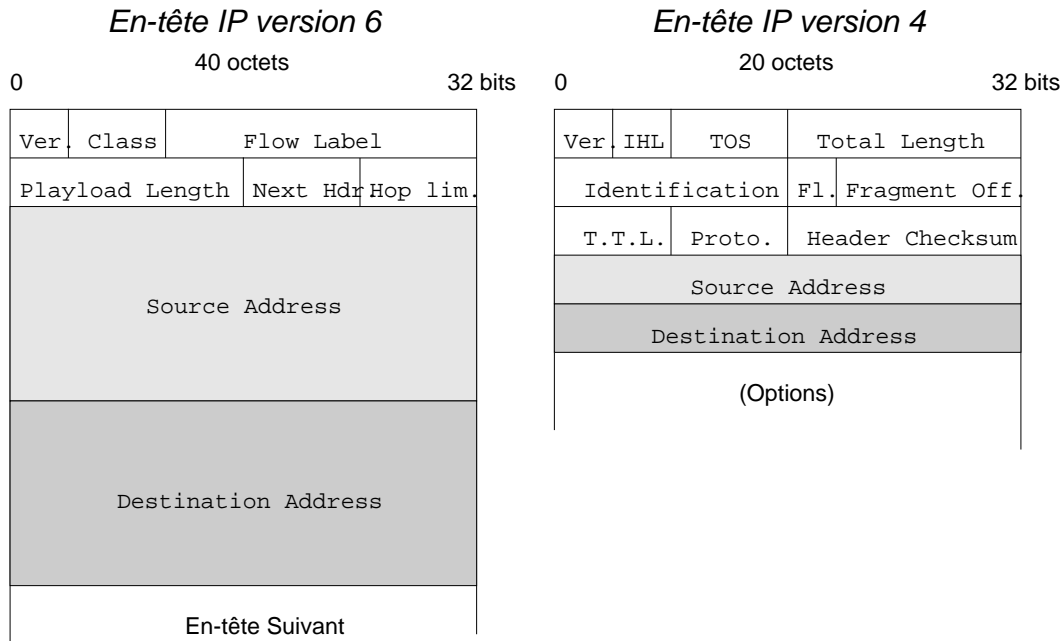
En-tête IP version 6

40 octets

0 32 bits

| Ver. | Class | Flow Label | |
|---|---|---|---|
| Playload Length | | Next Hdr | Hop lim. |

Source Address

Destination Address

En-tête Suivant

En-tête IP version 4

20 octets

0 32 bits

| Ver. | IHL | TOS | Total Length | |
|---|---|---|---|---|
| Identification | | | Fl. | Fragment Off. |
| T.T.L. | | Proto. | Header Checksum | |

Source Address

Destination Address

(Options)